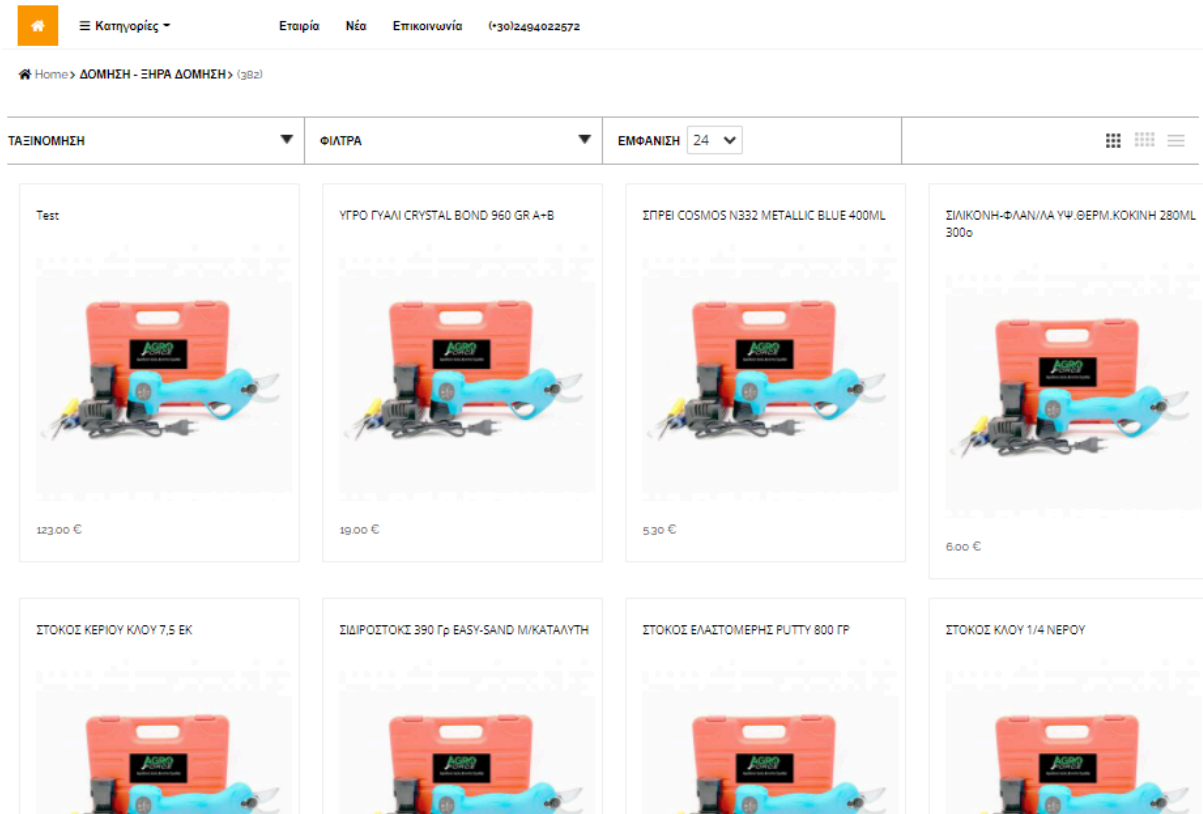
≡ Κατηγορίες ▾ Εταιρία Νέα Επικοινωνία (+30)2494022572

Home > ΔΟΜΗΣΗ - ΞΗΡΑ ΔΟΜΗΣΗ > (382)

ΤΑΞΙΝΟΜΗΣΗ

ΦΙΛΤΡΑ

ΕΜΦΑΝΙΣΗ 24

Test

AGRO FORCE

123.00 €

ΥΓΡΟ ΓΥΑΛΙ CRYSTAL BOND 960 GR A+B

AGRO FORCE

19.00 €

ΣΠΡΕΙ COSMOS N332 METALLIC BLUE 400ML

AGRO FORCE

5.30 €

ΣΙΛΙΚΟΝΗ-ΦΛΑΝ/ΛΑ ΥΨ.ΘΕΡΜ.ΚΟΚΙΝΗ 280ML 300o

AGRO FORCE

6.00 €

ΣΤΟΚΟΣ ΚΕΡΙΟΥ ΚΛΟΥ 7,5 ΕΚ

AGRO FORCE

ΣΙΔΙΡΟΣΤΟΚΣ 390 Γρ EASY-SAND Μ/ΚΑΤΑΛΥΤΗ

AGRO FORCE

ΣΤΟΚΟΣ ΕΛΑΣΤΟΜΕΡΗΣ PUTTY 800 ΓΡ

AGRO FORCE

ΣΤΟΚΟΣ ΚΛΟΥ 1/4 ΝΕΡΟΥ

AGRO FORCE